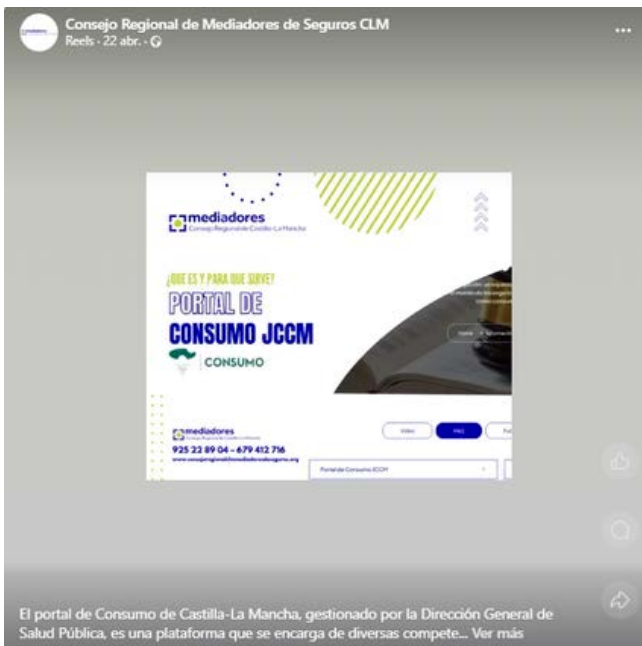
Consejo Regional de Mediadores de Seguros CLM
Reels · 22 abr. ·

mediadores
Consejo Regional de Castilla-La Mancha

¿QUE ES Y PARA QUE SIRVE?
PORTAL DE
CONSUMO JCCM

CONSUMO

mediadores
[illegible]
925 22 89 04 - 679 412 716
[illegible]

Vídeo
FAQ
Portal de Consumo JCCM

El portal de Consumo de Castilla-La Mancha, gestionado por la Dirección General de Salud Pública, es una plataforma que se encarga de diversas compete... Ver más